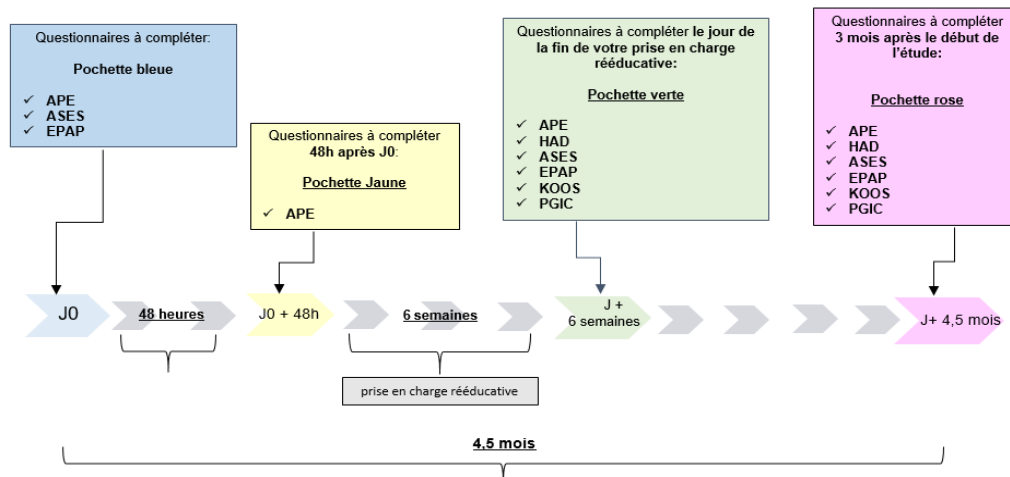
Questionnaires à compléter:

Pochette bleue

✓ APE
✓ ASES
✓ EPAP

Questionnaires à compléter 48h après J0:

Pochette Jaune

✓ APE

Questionnaires à compléter le jour de la fin de votre prise en charge rééducative:

Pochette verte

✓ APE
✓ HAD
✓ ASES
✓ EPAP
✓ KOOS
✓ PGIC

Questionnaires à compléter 3 mois après le début de l'étude:

Pochette rose

✓ APE
✓ HAD
✓ ASES
✓ EPAP
✓ KOOS
✓ PGIC

J0

48 heures

J0 + 48h

6 semaines

J + 6 semaines

J+ 4,5 mois

prise en charge rééducative

4,5 mois